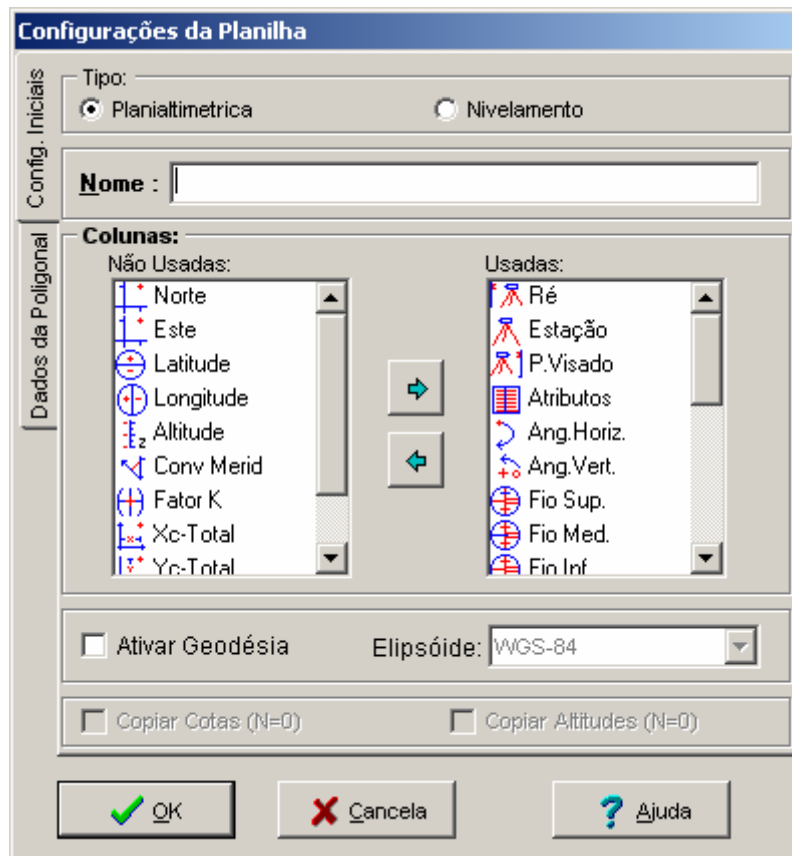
Configurações da Planilha

Config. Iniciais

Dados da Poligonal

Tipo:
Planialtimetrica
Nivelamento

Nome :

Colunas:
Não Usadas:
Norte
Este
Latitude
Longitude
Altitude
Conv Merid
Fator K
Xc-Total
Yc-Total

Usadas:
Ré
Estação
P.Visado
Atributos
Ang.Horiz.
Ang.Vert.
Fio Sup.
Fio Med.
Fio Inf.

Ativar Geodésia
Elipsóide: WGS-84

Copiar Cotas (N=0)
Copiar Altitudes (N=0)

OK
Cancela
Ajuda